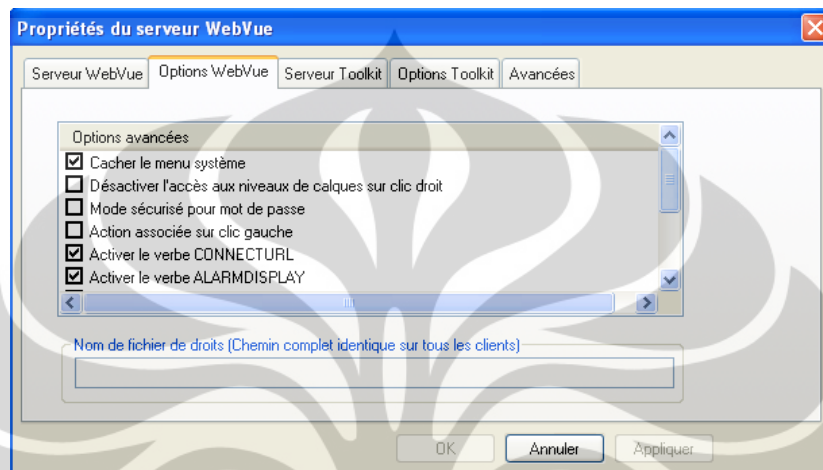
Propriétés du serveur WebVue

Serveur WebVue | Options WebVue | Serveur Toolkit | Options Toolkit | Avancées

Options avancées

☑ Cacher le menu système
☐ Désactiver l'accès aux niveaux de calques sur clic droit
☐ Mode sécurisé pour mot de passe
☐ Action associée sur clic gauche
☑ Activer le verbe CONNECTURL
☑ Activer le verbe ALARMDISPLAY

Nom de fichier de droits (Chemin complet identique sur tous les clients)

OK | Annuler | Appliquer